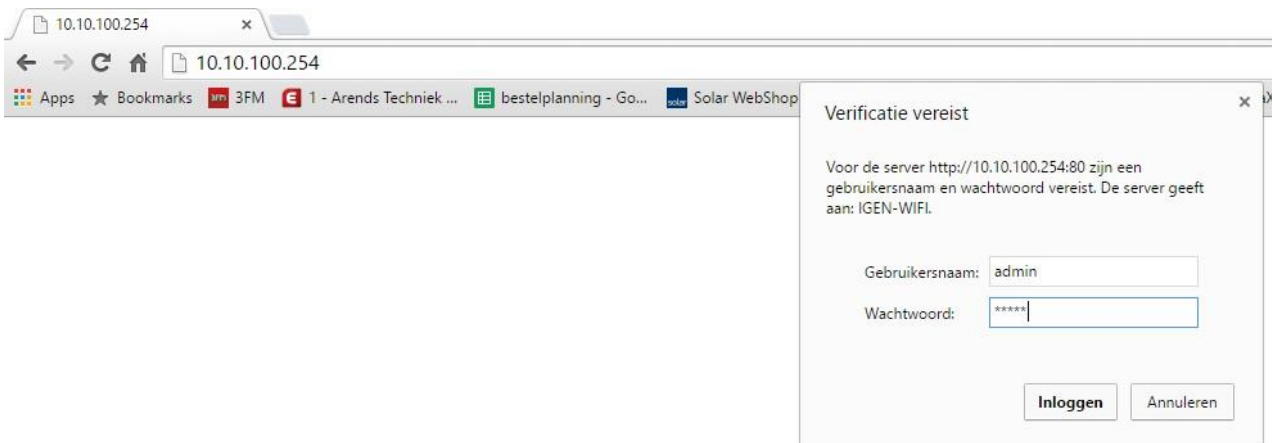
10.10.100.254 ×

10.10.100.254

Apps Bookmarks 3FM 1 - Arends Techniek ... bestelplanning - Go... Solar WebShop

Verificatie vereist ×

Voor de server http://10.10.100.254:80 zijn een gebruikersnaam en wachtwoord vereist. De server geeft aan: IGEN-WIFI.

Gebruikersnaam: admin

Wachtwoord: *****

Inloggen Annuleren